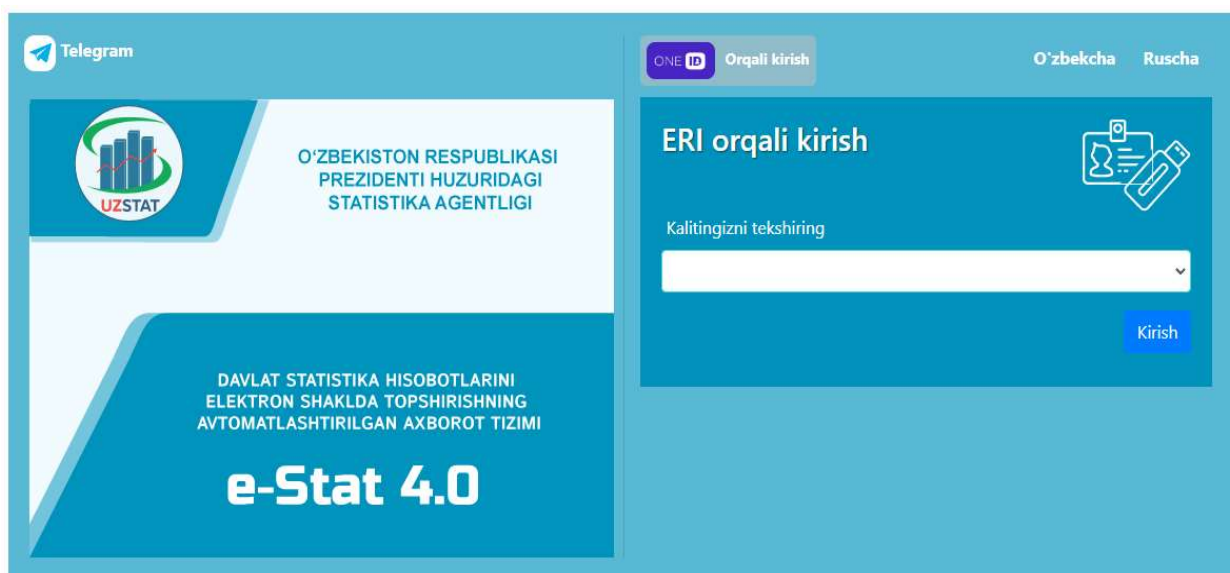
Telegram

ONE ID Orqali kirish

O`zbekcha Ruscha

UZSTAT

O‘ZBEKISTON RESPUBLIKASI PREZIDENTI HUZURIDAGI STATISTIKA AGENTLIGI

DAVLAT STATISTIKA HISOBOTLARINI ELEKTRON SHAKLDA TOPSHIRISHNING AVTOMATLASHTIRILGAN AXBOROT TIZIMI

e-Stat 4.0

ERI orqali kirish

Kalitingizni tekshiring

Kirish